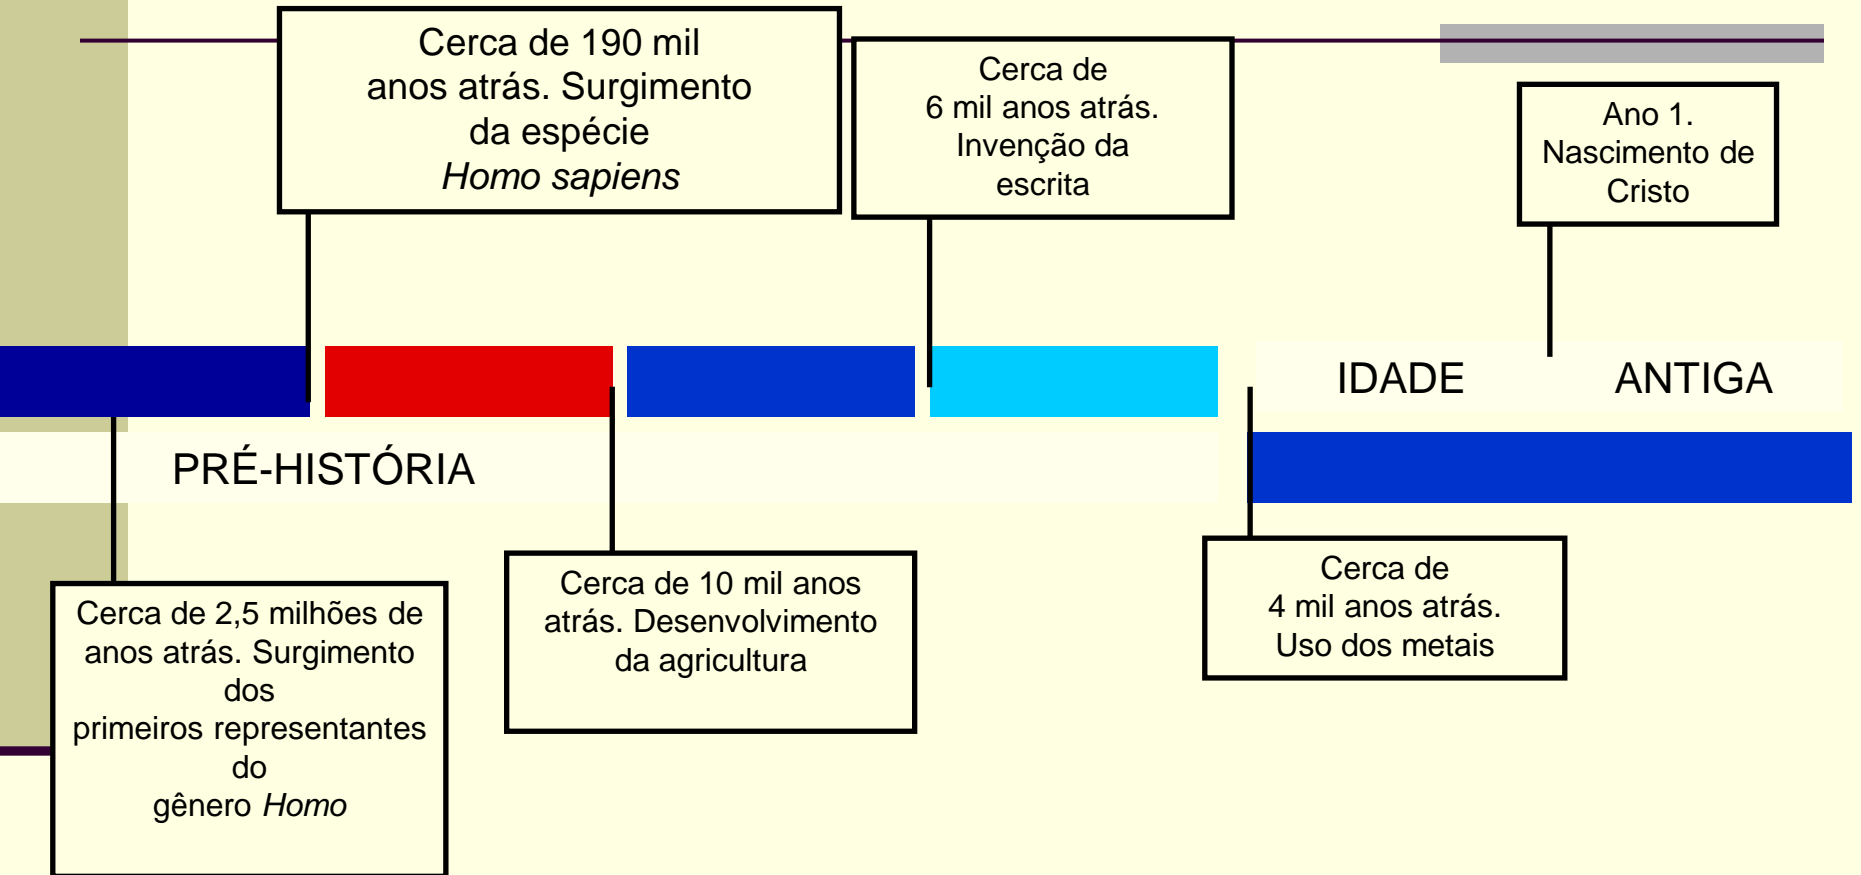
Cerca de 190 mil anos atrás. Surgimento da espécie *Homo sapiens*

Cerca de 6 mil anos atrás. Invenção da escrita

Ano 1. Nascimento de Cristo

IDADE ANTIGA

PRÉ-HISTÓRIA

Cerca de 2,5 milhões de anos atrás. Surgimento dos primeiros representantes do gênero *Homo*

Cerca de 10 mil anos atrás. Desenvolvimento da agricultura

Cerca de 4 mil anos atrás. Uso dos metais